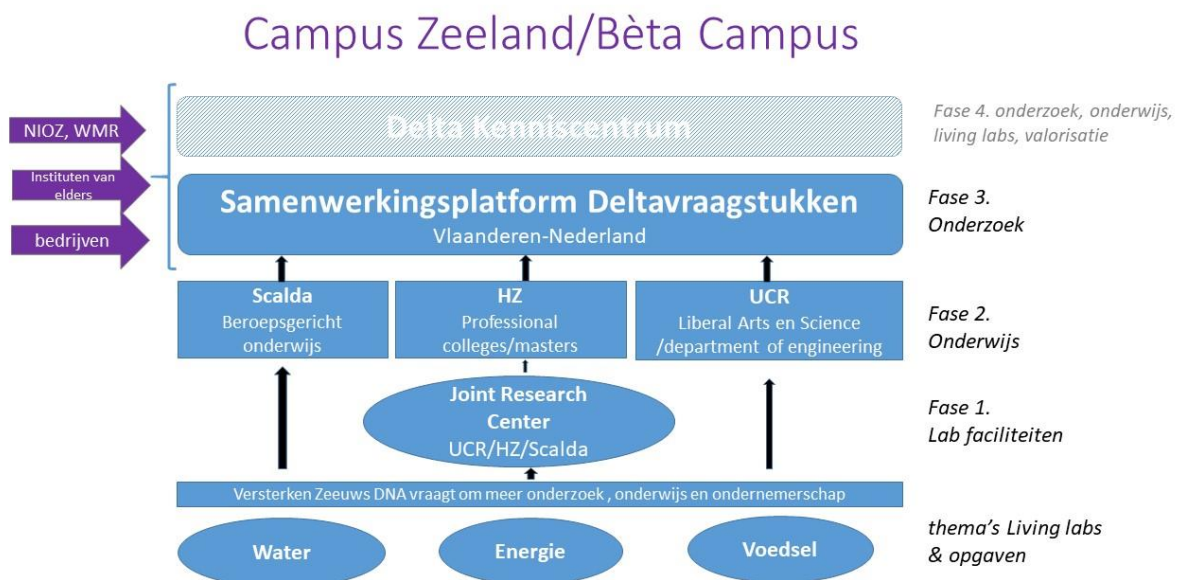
Campus Zeeland/Bèta Campus

NIOZ, WMR

Instituten van elders

bedrijven

Delta Kenniscentrum

Fase 4. onderzoek, onderwijs, living labs, valorisatie

Samenwerkingsplatform Deltavraagstukken
Vlaanderen-Nederland

Fase 3. Onderzoek

Scalda
Beroepsgericht onderwijs

HZ
Professional colleges/masters

UCR
Liberal Arts en Science /department of engineering

Fase 2. Onderwijs

Joint Research Center
UCR/HZ/Scalda

Fase 1. Lab faciliteiten

Versterken Zeeuws DNA vraagt om meer onderzoek , onderwijs en ondernemerschap

Water

Energie

Voedsel

thema's Living labs & opgaven